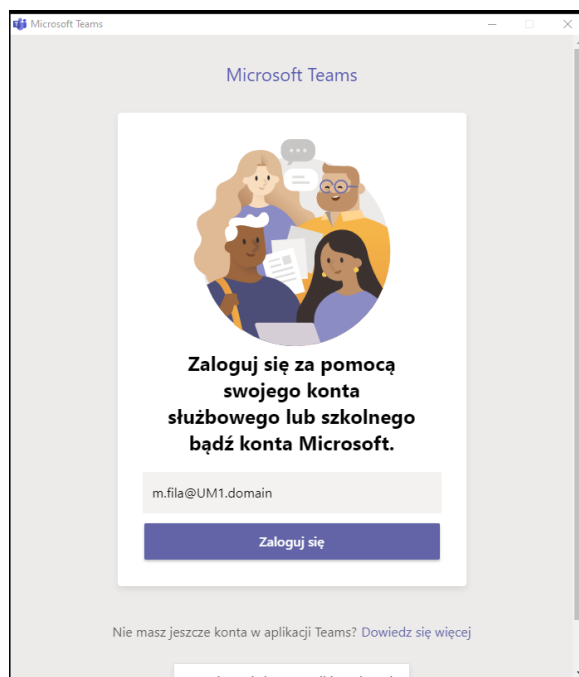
Microsoft Teams

Microsoft Teams

Zaloguj się za pomocą swojego konta służbowego lub szkolnego bądź konta Microsoft.

m.fila@UM1.domain

Zaloguj się

Nie masz jeszcze konta w aplikacji Teams? Dowiedz się więcej

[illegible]